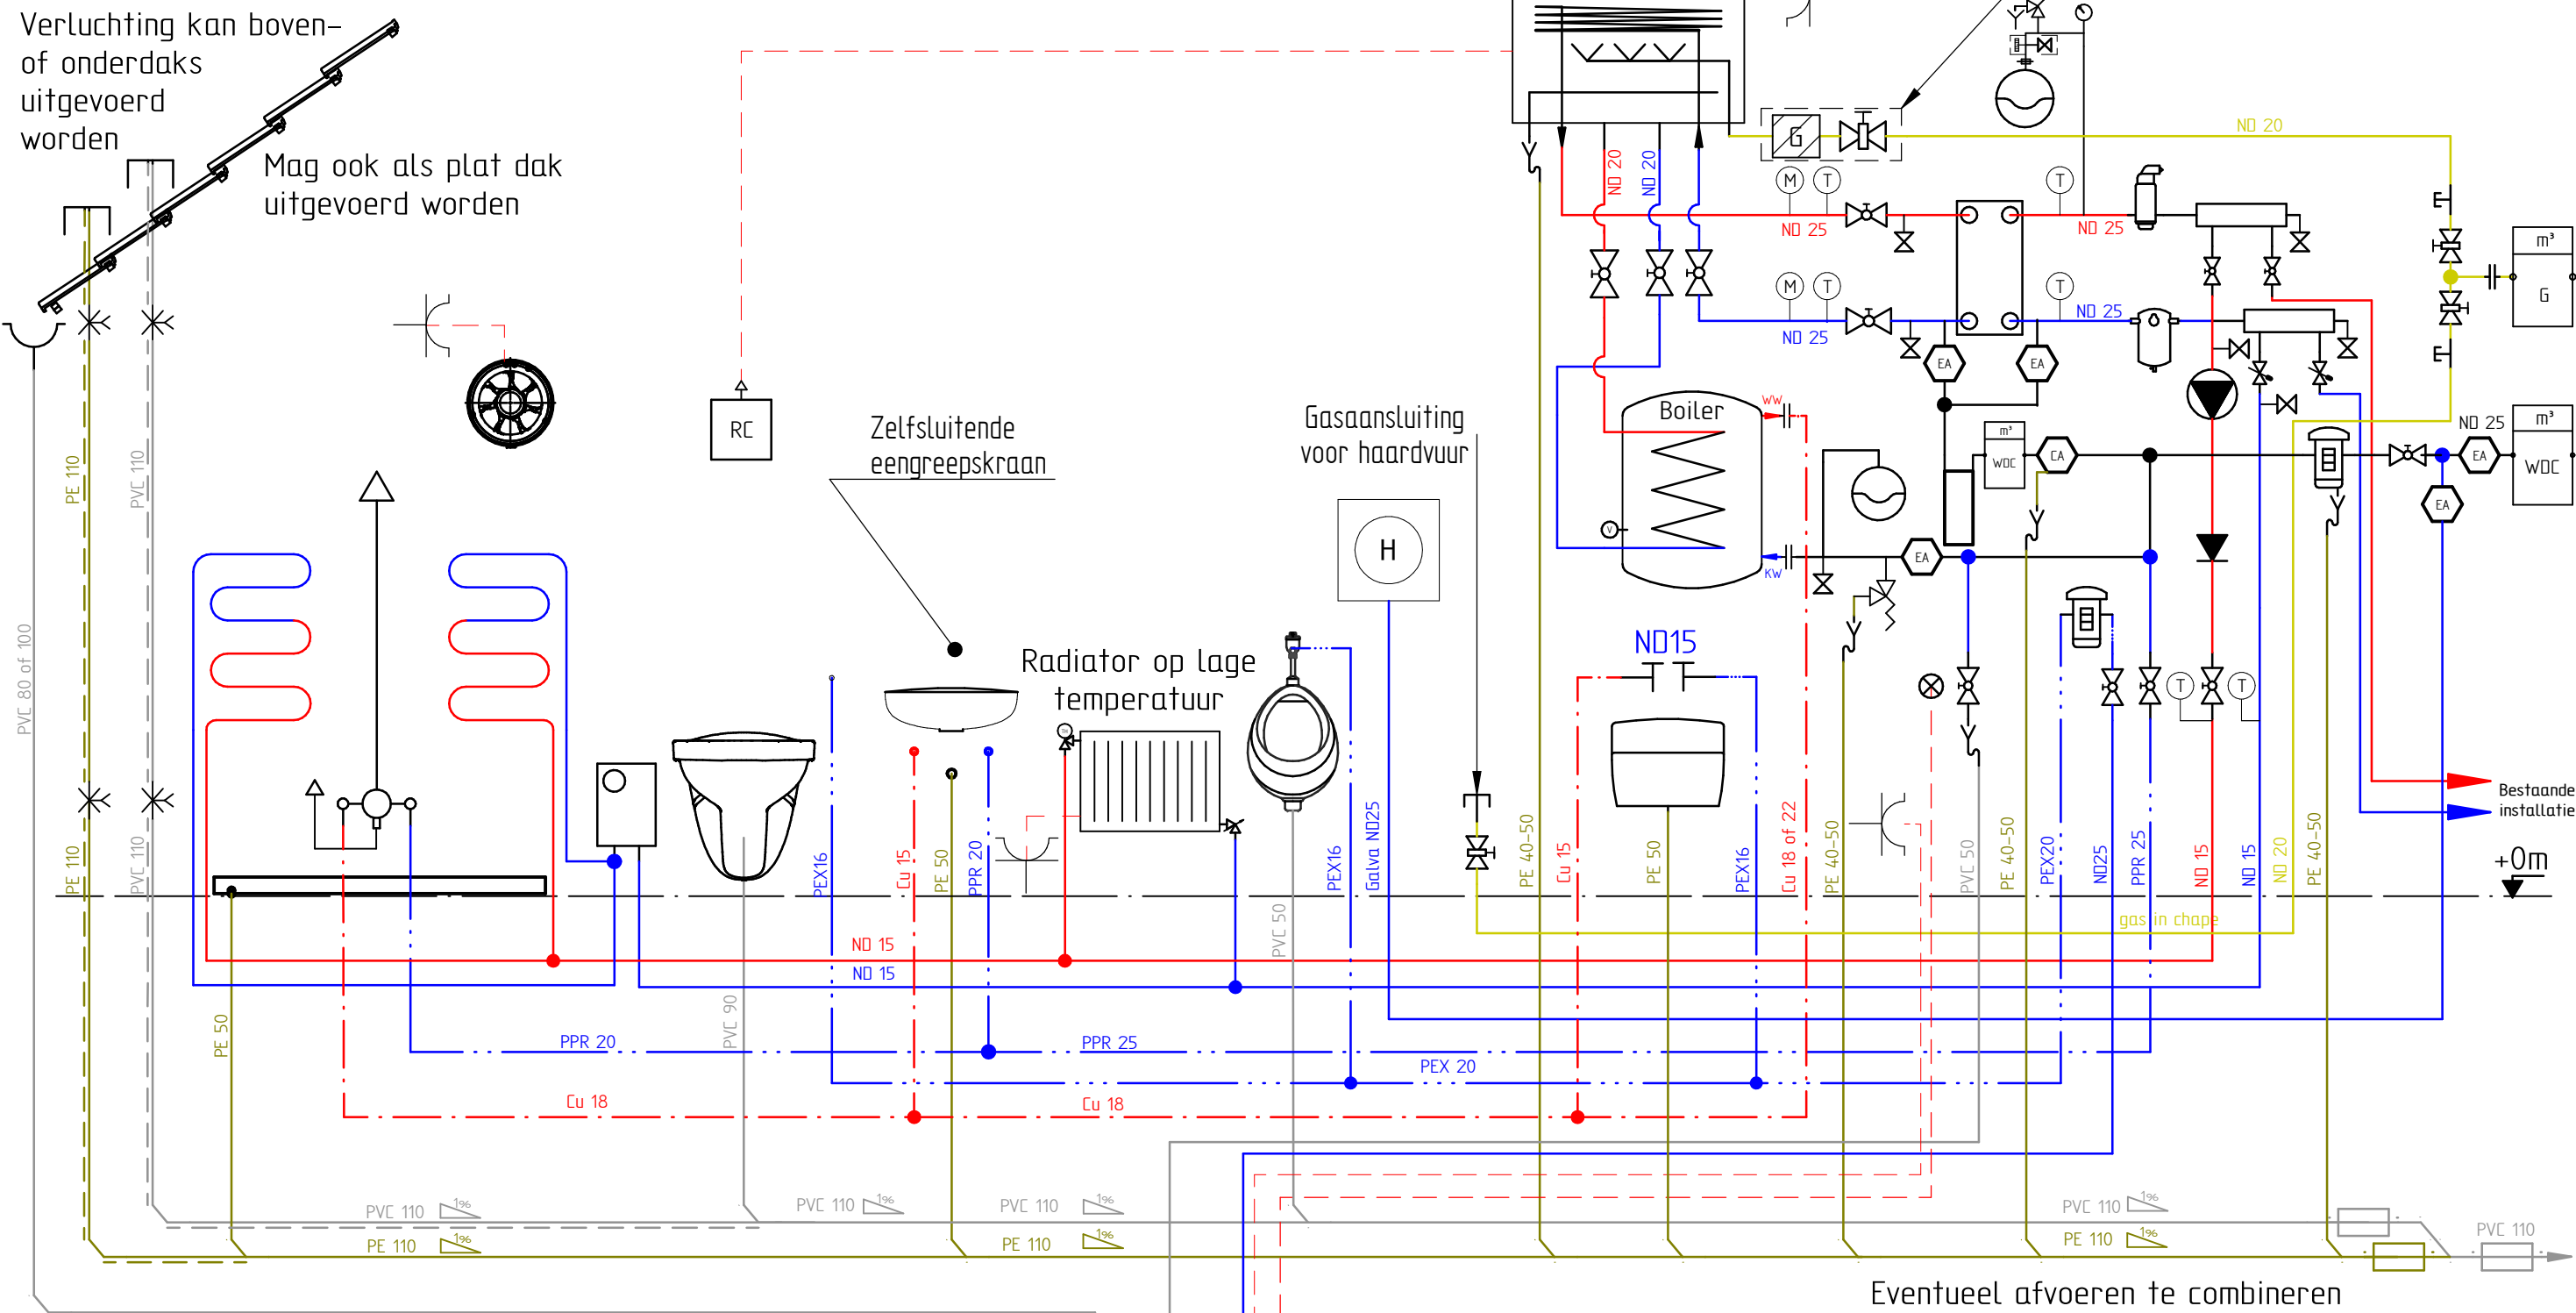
Verluchting kan boven- of onderdaks uitgevoerd worden

Mag ook als plat dak uitgevoerd worden

RC

Zelfsluitende eengreepskraan

Gasaansluiting voor haardvuur

H

Radiator op lage temperatuur

Boiler

WW

KW

ND15

ND 20

ND 20

ND 20

ND 25

ND 25

ND 25

ND 25

ND 25

M

T

M

T

T

T

G

m³

G

m³

WDC

m³

WDC

EA

EA

EA

EA

EA

EA

CA

T

T

PE 110

PVC 110

PVC 80 of 100

PE 110

PVC 110

PE 50

PEX16

Cu 15

PE 50

PPR 20

PVC 90

PVC 50

PEX16

Galva ND25

PE 40-50

Cu 15

PE 50

PEX16

Cu 18 of 22

PE 40-50

PVC 50

PE 40-50

PEX20

ND25

PPR 25

ND 15

ND 15

ND 20

PE 40-50

ND 15

ND 15

PPR 20

PPR 25

PEX 20

Cu 18

Cu 18

gas in chape

Bestaande installatie

+0m

PVC 110 1%

PE 110 1%

PVC 110 1%

PVC 110 1%

PE 110 1%

PVC 110 1%

PE 110 1%

PVC 110

Eventueel afvoeren te combineren